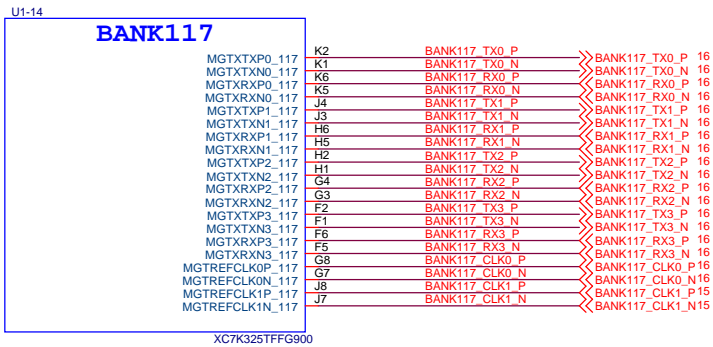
U1-14

BANK117

| Pin name | Pin | Net | Off-page connector | Page |
|---|---|---|---|---|
| MGTXTXP0_117 | K2 | BANK117_TX0_P | BANK117_TX0_P | 16 |
| MGTXTXN0_117 | K1 | BANK117_TX0_N | BANK117_TX0_N | 16 |
| MGTXRXP0_117 | K6 | BANK117_RX0_P | BANK117_RX0_P | 16 |
| MGTXRXN0_117 | K5 | BANK117_RX0_N | BANK117_RX0_N | 16 |
| MGTXTXP1_117 | J4 | BANK117_TX1_P | BANK117_TX1_P | 16 |
| MGTXTXN1_117 | J3 | BANK117_TX1_N | BANK117_TX1_N | 16 |
| MGTXRXP1_117 | H6 | BANK117_RX1_P | BANK117_RX1_P | 16 |
| MGTXRXN1_117 | H5 | BANK117_RX1_N | BANK117_RX1_N | 16 |
| MGTXTXP2_117 | H2 | BANK117_TX2_P | BANK117_TX2_P | 16 |
| MGTXTXN2_117 | H1 | BANK117_TX2_N | BANK117_TX2_N | 16 |
| MGTXRXP2_117 | G4 | BANK117_RX2_P | BANK117_RX2_P | 16 |
| MGTXRXN2_117 | G3 | BANK117_RX2_N | BANK117_RX2_N | 16 |
| MGTXTXP3_117 | F2 | BANK117_TX3_P | BANK117_TX3_P | 16 |
| MGTXTXN3_117 | F1 | BANK117_TX3_N | BANK117_TX3_N | 16 |
| MGTXRXP3_117 | F6 | BANK117_RX3_P | BANK117_RX3_P | 16 |
| MGTXRXN3_117 | F5 | BANK117_RX3_N | BANK117_RX3_N | 16 |
| MGTREFCLK0P_117 | G8 | BANK117_CLK0_P | BANK117_CLK0_P | 16 |
| MGTREFCLK0N_117 | G7 | BANK117_CLK0_N | BANK117_CLK0_N | 16 |
| MGTREFCLK1P_117 | J8 | BANK117_CLK1_P | BANK117_CLK1_P | 15 |
| MGTREFCLK1N_117 | J7 | BANK117_CLK1_N | BANK117_CLK1_N | 15 |

XC7K325TFFG900